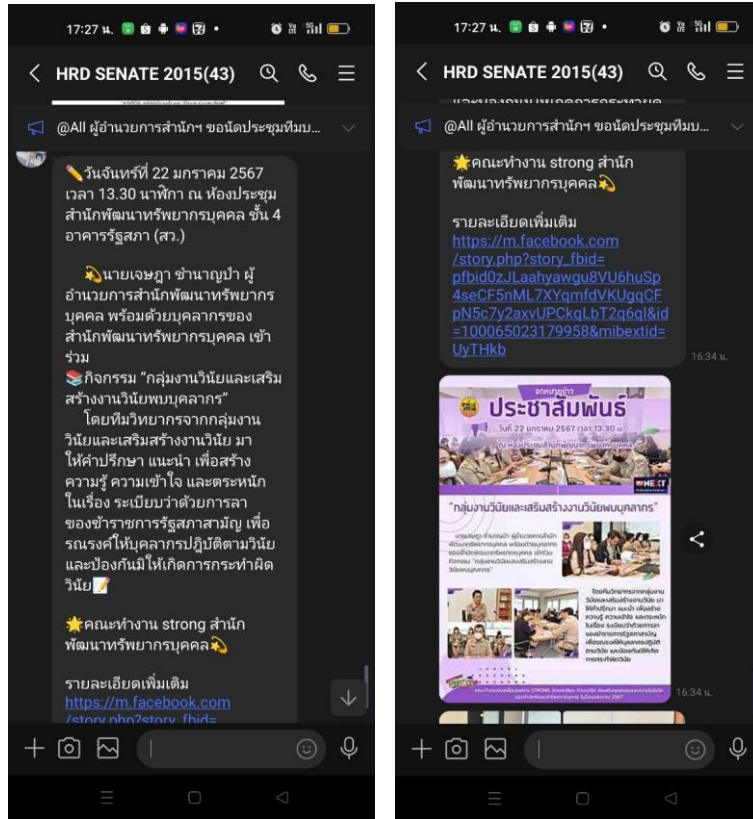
17:27 น.

HRD SENATE 2015(43)

@All ผู้อำนวยการสำนักฯ ขอนัดประชุมทีมบ...

✏️วันจันทร์ที่ 22 มกราคม 2567 เวลา 13.30 นาฬิกา ณ ห้องประชุมสำนักพัฒนาทรัพยากรบุคคล ชั้น 4 อาคารรัฐสภา (สว.)

💫นายเจษฎา ชำนาญป่า ผู้อำนวยการสำนักพัฒนาทรัพยากรบุคคล พร้อมด้วยบุคลากรของสำนักพัฒนาทรัพยากรบุคคล เข้าร่วม
📚กิจกรรม "กลุ่มงานวินัยและเสริมสร้างงานวินัยพบบุคลากร"
โดยทีมวิทยากรจากกลุ่มงานวินัยและเสริมสร้างงานวินัย มาให้คำปรึกษา แนะนำ เพื่อสร้างความรู้ ความเข้าใจ และตระหนักในเรื่อง ระเบียบว่าด้วยการลาของข้าราชการรัฐสภาสามัญ เพื่อรณรงค์ให้บุคลากรปฏิบัติตามวินัยและป้องกันมิให้เกิดการกระทำผิดวินัย📝

🌟คณะทำงาน strong สำนักพัฒนาทรัพยากรบุคคล💫

รายละเอียดเพิ่มเติม
https://m.facebook.com/story.php?story_fbid=

17:27 น.

HRD SENATE 2015(43)

@All ผู้อำนวยการสำนักฯ ขอนัดประชุมทีมบ...

🌟คณะทำงาน strong สำนักพัฒนาทรัพยากรบุคคล💫

รายละเอียดเพิ่มเติม
https://m.facebook.com/story.php?story_fbid=pfbid0zJLaahyawgu8VU6huSp4seCF5nML7XYqmfdVKUgqCFpN5c7y2axvUPCkqLbT2q6ql&id=100065023179958&mibextid=UyTHkb

16:34 น.

ประชาสัมพันธ์
วันที่ 22 มกราคม 2567 เวลา 13.30 น.
"กลุ่มงานวินัยและเสริมสร้างงานวินัยพบบุคลากร"

16:34 น.